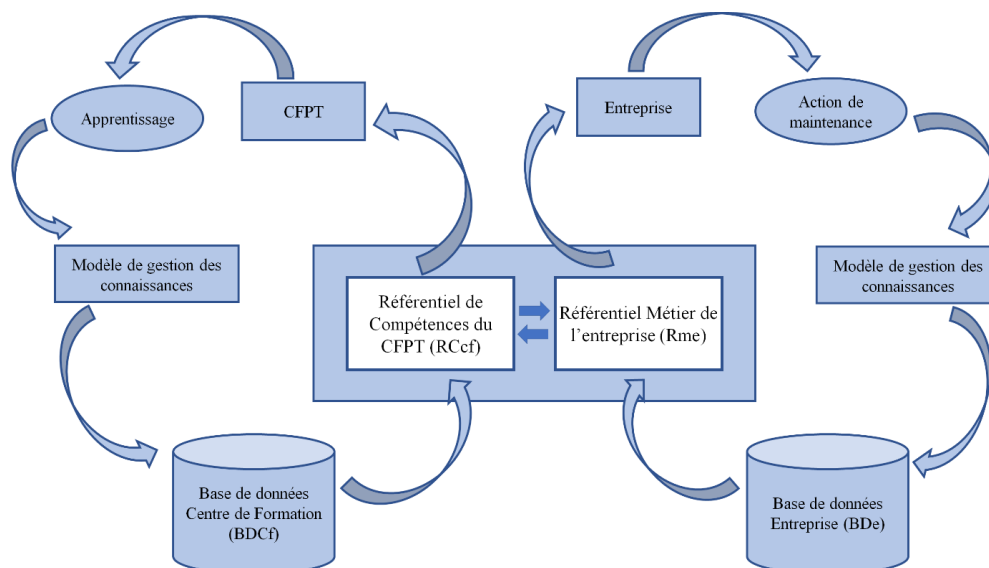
Apprentissage

CFPT

Entreprise

Action de maintenance

Modèle de gestion des connaissances

Référentiel de Compétences du CFPT (RCcf)

Référentiel Métier de l'entreprise (Rme)

Modèle de gestion des connaissances

Base de données Centre de Formation (BDCf)

Base de données Entreprise (BDe)